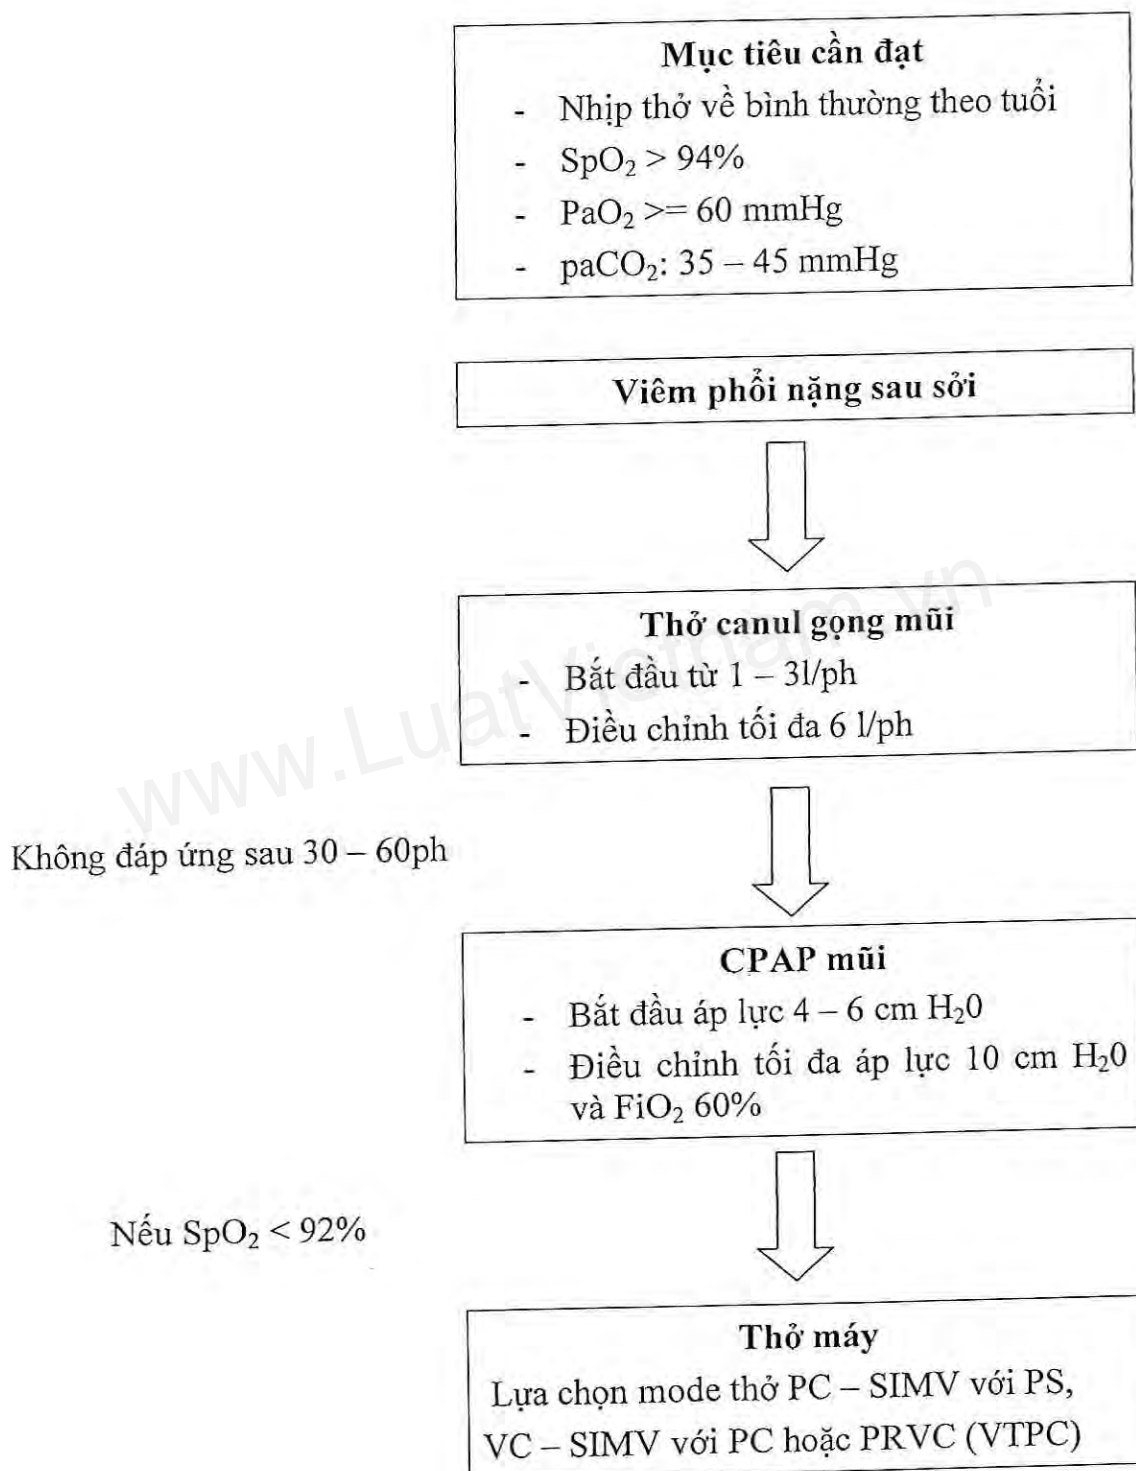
Mục tiêu cần đạt
- Nhịp thở về bình thường theo tuổi
- $SpO_2$ > 94%
- $PaO_2$ >= 60 mmHg
- $paCO_2$: 35 – 45 mmHg

Viêm phổi nặng sau sởi

Thở canul gọng mũi
- Bắt đầu từ 1 – 3l/ph
- Điều chỉnh tối đa 6 l/ph

Không đáp ứng sau 30 – 60ph

CPAP mũi
- Bắt đầu áp lực 4 – 6 cm $H_20$
- Điều chỉnh tối đa áp lực 10 cm $H_20$ và $FiO_2$ 60%

Nếu $SpO_2$ < 92%

Thở máy
Lựa chọn mode thở PC – SIMV với PS, VC – SIMV với PC hoặc PRVC (VTPC)

www.LuatVietnam.vn